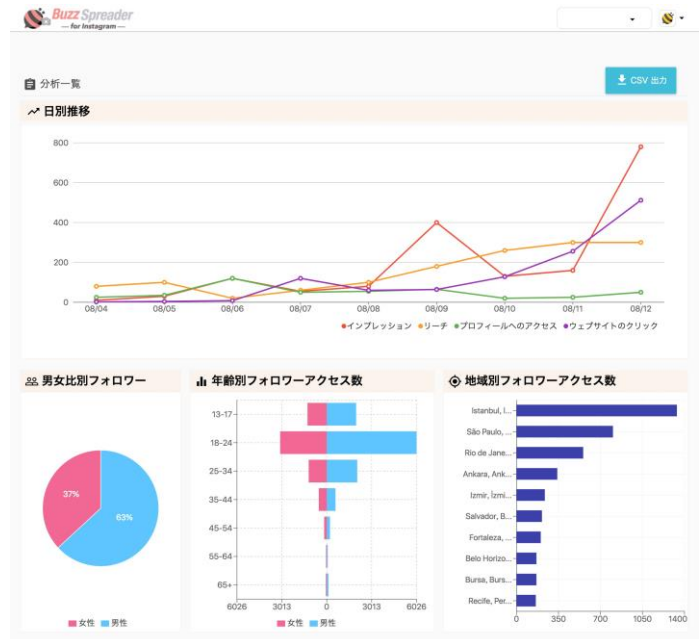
Buzz Spreader
— for Instagram —

分析一覧

CSV 出力

日別推移

800
600
400
200
0
08/04
08/05
08/06
08/07
08/08
08/09
08/10
08/11
08/12

インプレッション
リーチ
プロフィールへのアクセス
ウェブサイトのクリック

男女比別フォロワー

37%
63%

女性
男性

年齢別フォロワーアクセス数

13-17
18-24
25-34
35-44
45-54
55-64
65+
6026
3013
0
3013
6026

女性
男性

地域別フォロワーアクセス数

Istanbul, I...
São Paulo, ...
Rio de Jane...
Ankara, Ank...
Izmir, İzmi...
Salvador, B...
Fortaleza, ...
Belo Horizo...
Bursa, Burs...
Recife, Per...
0
350
700
1050
1400